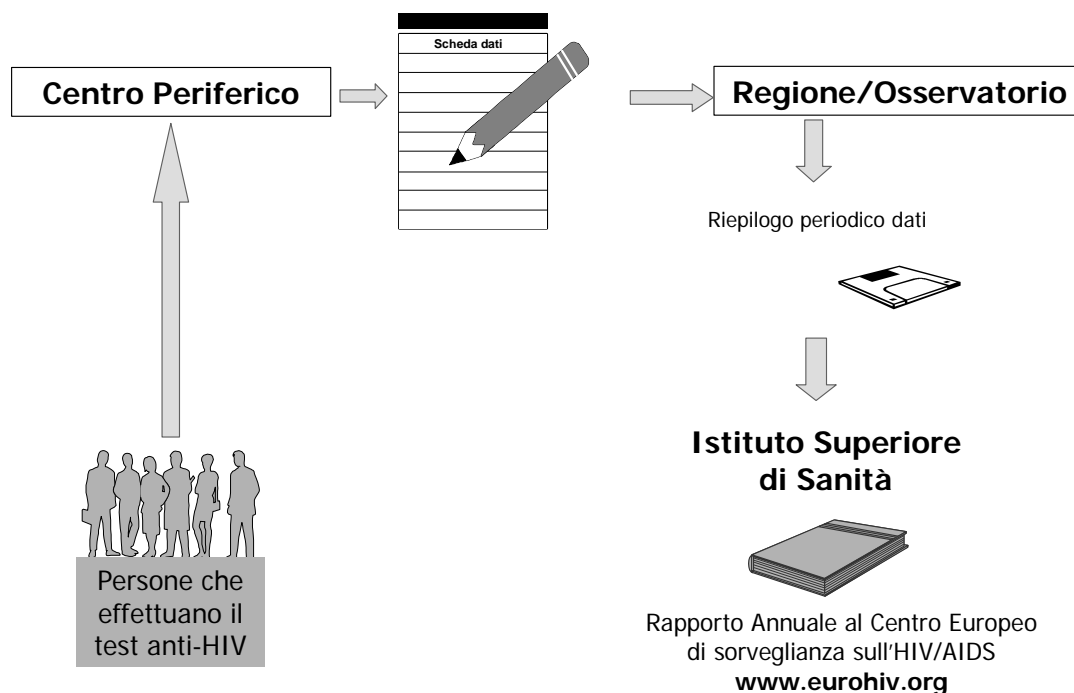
Centro Periferico

Scheda dati

Regione/Osservatorio

Riepilogo periodico dati

Istituto Superiore di Sanità

Persone che effettuano il test anti-HIV

Rapporto Annuale al Centro Europeo di sorveglianza sull'HIV/AIDS
www.eurohiv.org